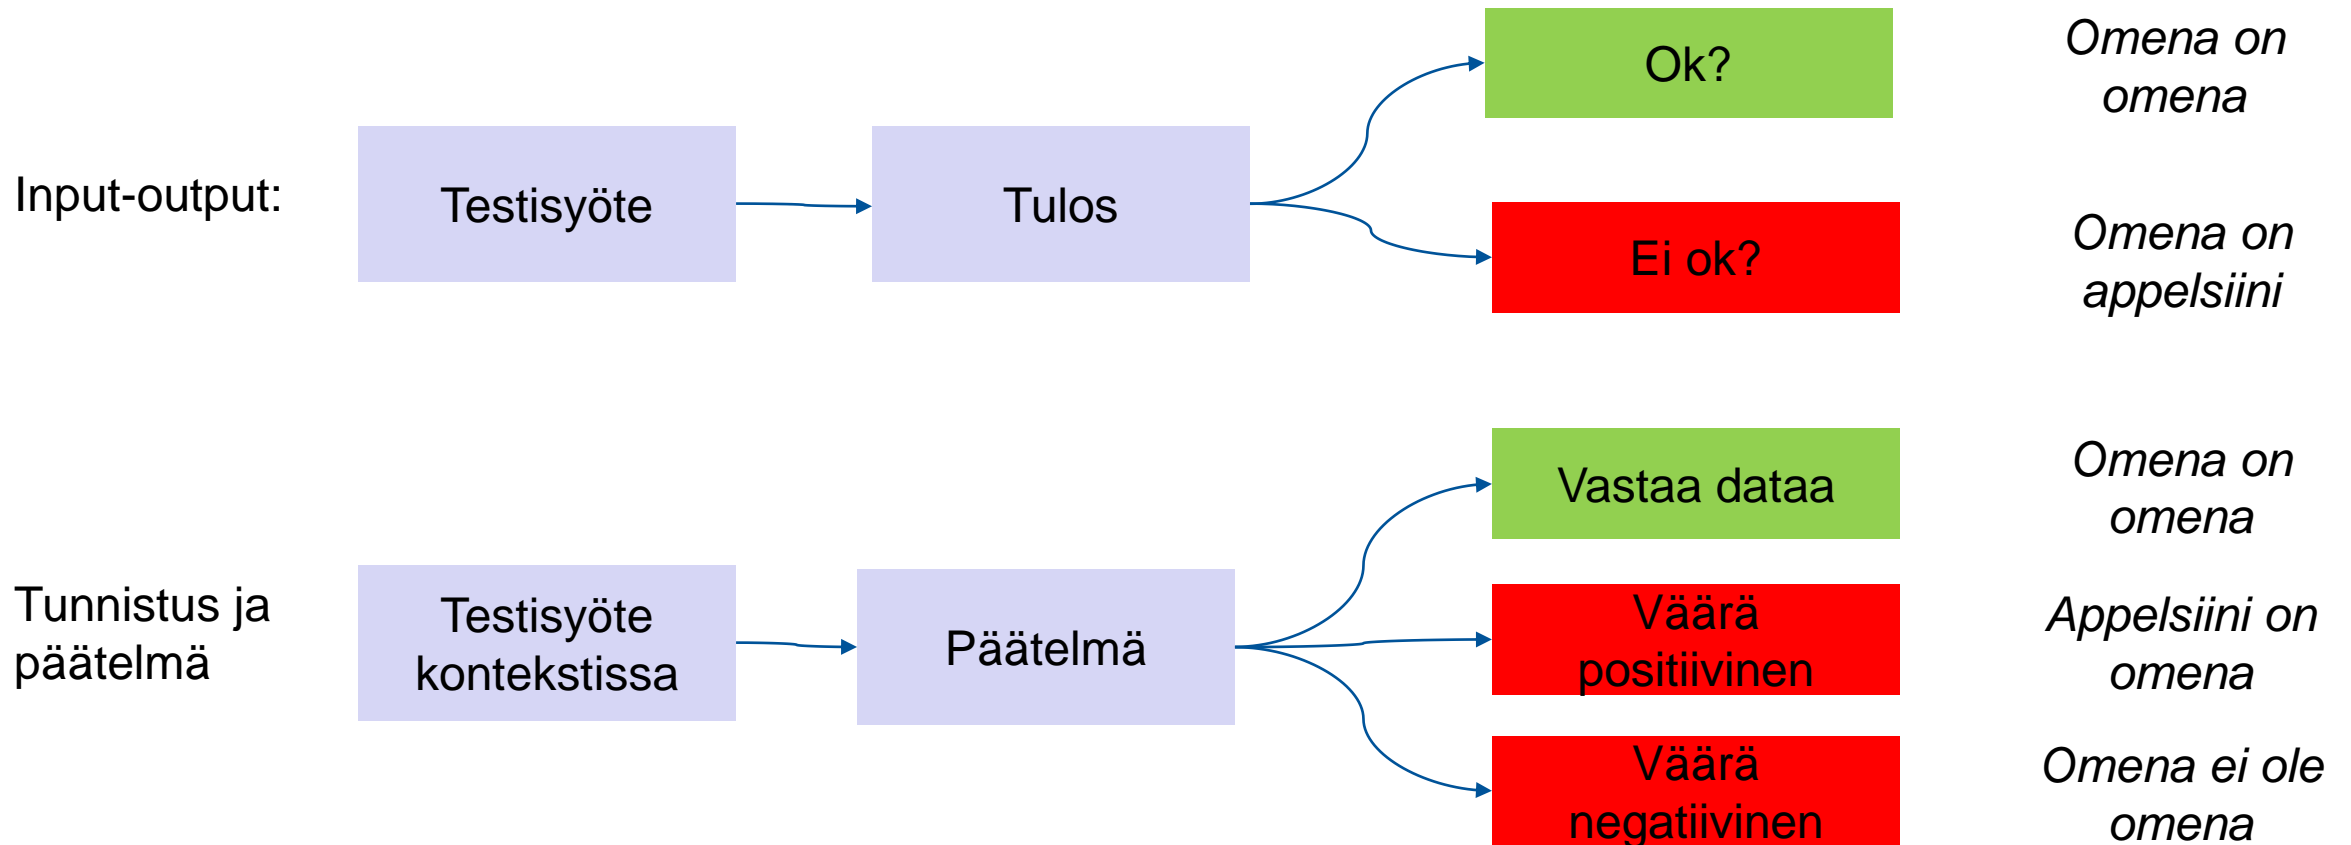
Input-output:

Testisyöte

Tulos

Ok?

Omena on omena

Ei ok?

Omena on appelsiini

Tunnistus ja päätelmä

Testisyöte kontekstissa

Päätelmä

Vastaa dataa

Omena on omena

Väärä positiivinen

Appelsiini on omena

Väärä negatiivinen

Omena ei ole omena